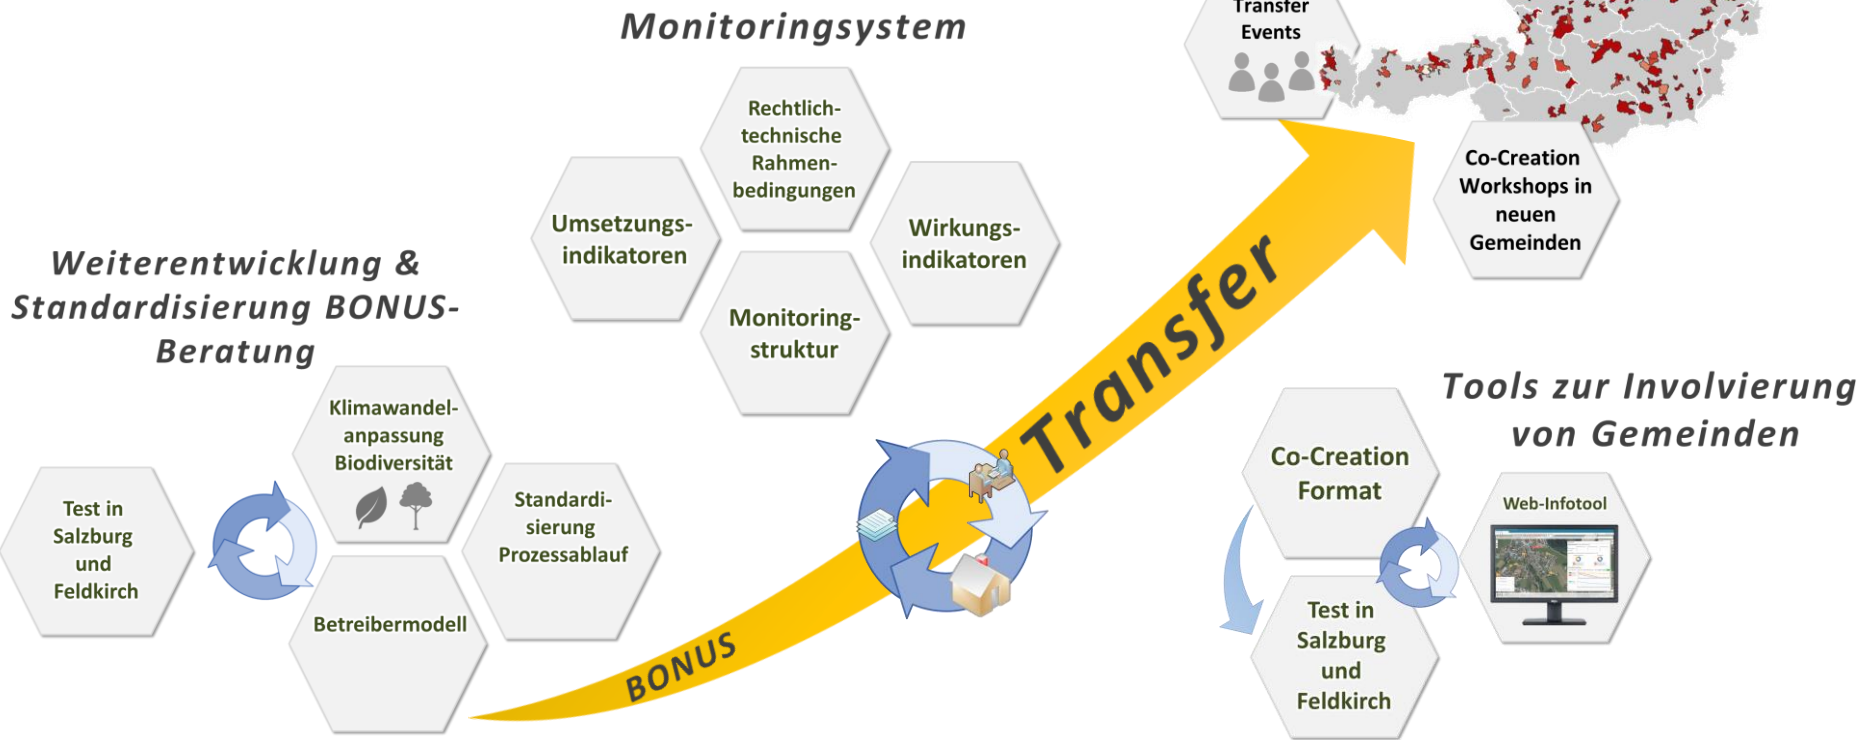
Monitoringsystem

Transfer Events

Rechtlich-technische Rahmen-bedingungen

Umsetzungs-indikatoren

Wirkungs-indikatoren

Monitoring-struktur

Co-Creation Workshops in neuen Gemeinden

Weiterentwicklung & Standardisierung BONUS-Beratung

Klimawandel-anpassung Biodiversität

Test in Salzburg und Feldkirch

Standardi-sierung Prozessablauf

Betreibermodell

Transfer

BONUS

Tools zur Involvierung von Gemeinden

Co-Creation Format

Web-Infotool

Test in Salzburg und Feldkirch